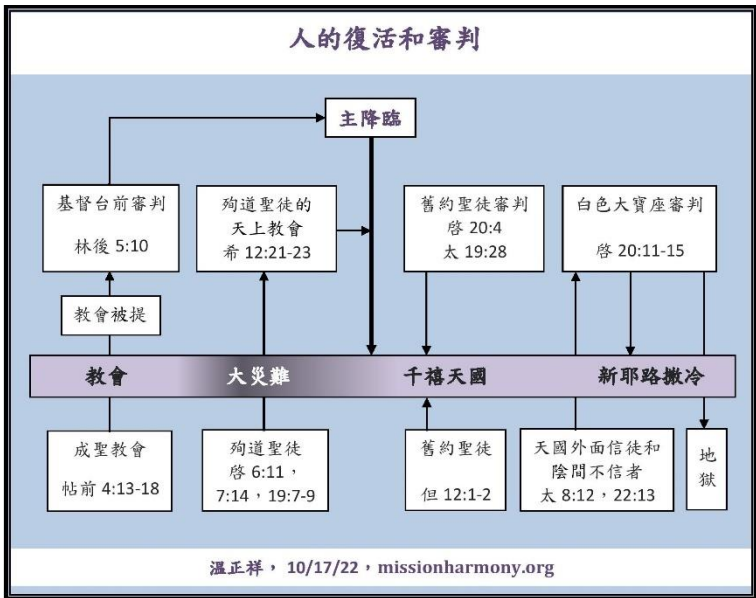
人的復活和審判

主降臨

基督台前審判
林後 5:10

殉道聖徒的
天上教會
希 12:21-23

舊約聖徒審判
啓 20:4
太 19:28

白色大寶座審判
啓 20:11-15

教會被提

教會　大災難　千禧天國　新耶路撒冷

成聖教會
帖前 4:13-18

殉道聖徒
啓 6:11，
7:14，19:7-9

舊約聖徒
但 12:1-2

天國外面信徒和
陰間不信者
太 8:12，22:13

地獄

溫正祥， 10/17/22，missionharmony.org